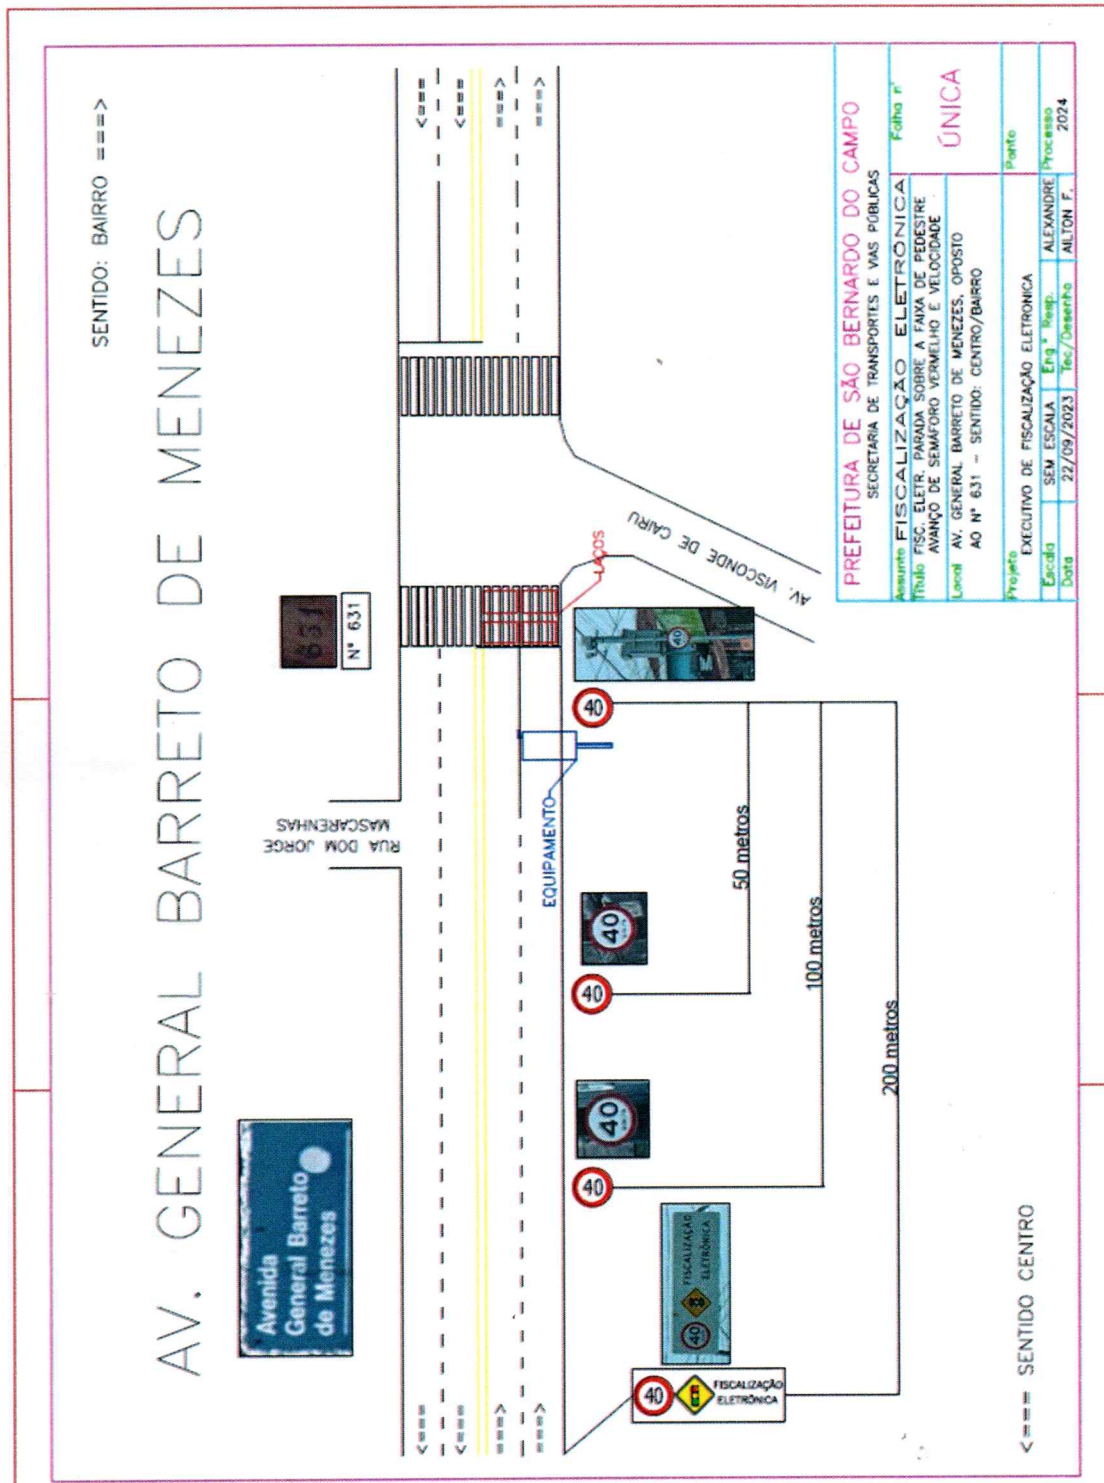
SENTIDO: BAIRRO ===>

AV. GENERAL BARRETO DE MENEZES

Nº 631

631

RUA DOM JORGE MASCARENHAS

Avenida General Barreto de Menezes

AV. VISCONDE DE CAIRU

LAÇOS

EQUIPAMENTO

40

40

40

40

40

40

40

50 metros

100 metros

200 metros

FISCALIZAÇÃO ELETRÔNICA

FISCALIZAÇÃO ELETRÔNICA

<=== SENTIDO CENTRO

<===
<===
===>
===>

PREFEITURA DE SÃO BERNARDO DO CAMPO
SECRETARIA DE TRANSPORTES E VIAS PÚBLICAS

| Assunto FISCALIZAÇÃO ELETRÔNICA | Folha nº ÚNICA |
|---|---|
| Título FISC. ELETR. PARADA SOBRE A FAIXA DE PEDESTRE AVANÇO DE SEMÁFORO VERMELHO E VELOCIDADE | |
| Local AV. GENERAL BARRETO DE MENEZES, OPOSTO AO Nº 631 – SENTIDO: CENTRO/BAIRRO | |
| Projeto EXECUTIVO DE FISCALIZAÇÃO ELETRONICA | Ponto |
| Escala SEM ESCALA | Engº Resp. ALEXANDRE | Processo 2024 |
| Data 22/09/2023 | Tec/Desenho AILTON F. | |